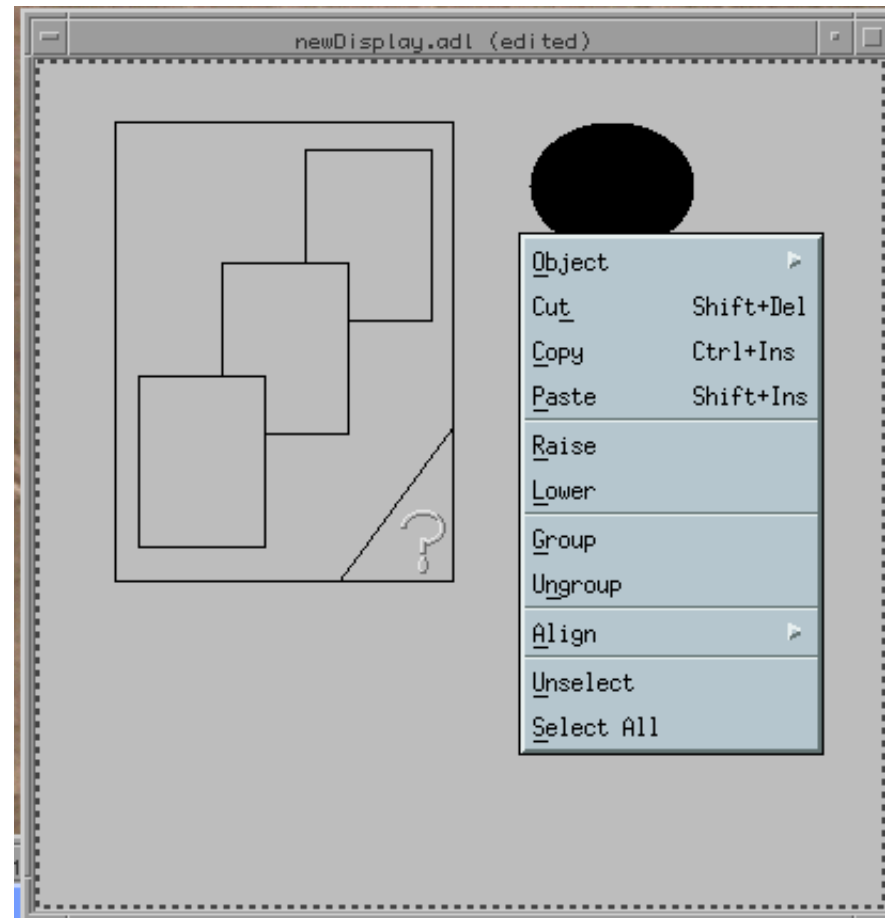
newDisplay.adl (edited)

?

| | |
|---|---|
| Object | |
| Cut | Shift+Del |
| Copy | Ctrl+Ins |
| Paste | Shift+Ins |
| Raise | |
| Lower | |
| Group | |
| Ungroup | |
| Align | |
| Unselect | |
| Select All | |